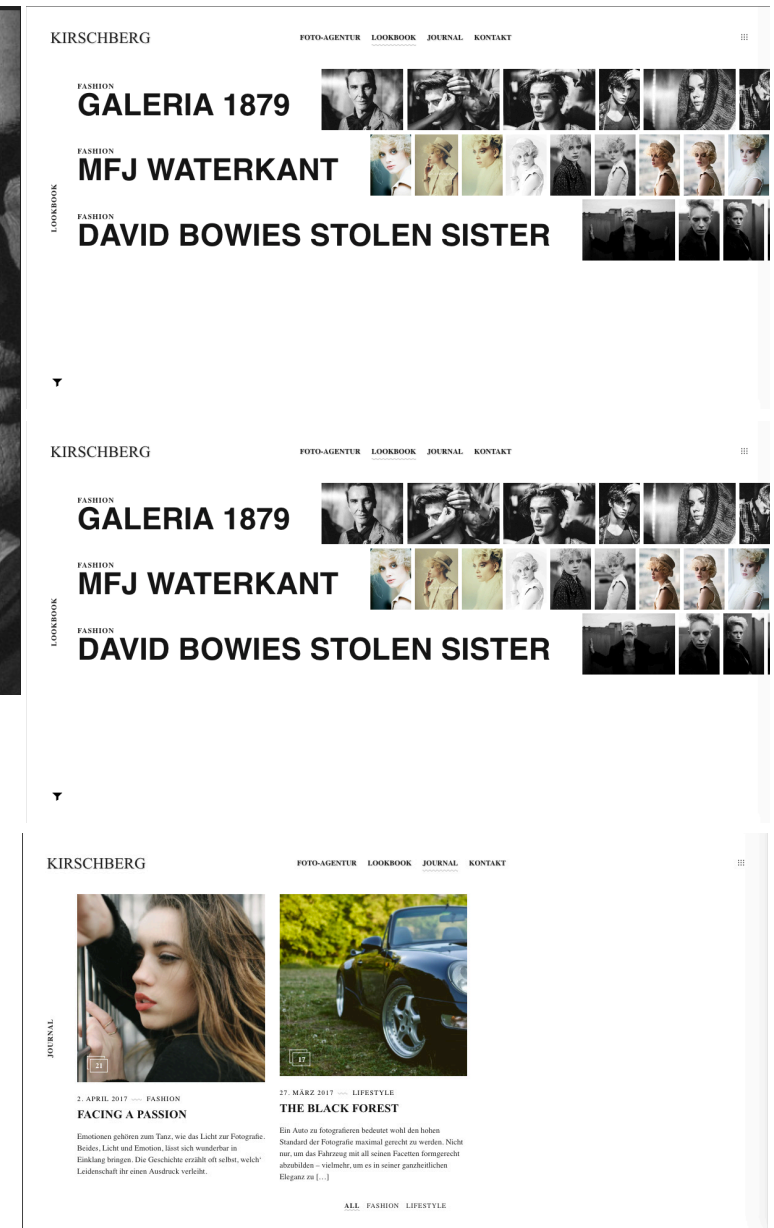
KIRSCHBERG

FOTO-AGENTUR LOOKBOOK JOURNAL KONTAKT

LOOKBOOK

FASHION
GALERIA 1879

FASHION
MFJ WATERKANT

FASHION
DAVID BOWIES STOLEN SISTER

KIRSCHBERG

FOTO-AGENTUR LOOKBOOK JOURNAL KONTAKT

LOOKBOOK

FASHION
GALERIA 1879

FASHION
MFJ WATERKANT

FASHION
DAVID BOWIES STOLEN SISTER

KIRSCHBERG

FOTO-AGENTUR LOOKBOOK JOURNAL KONTAKT

JOURNAL

21

2. APRIL 2017 — FASHION
FACING A PASSION

Emotionen gehören zum Tanz, wie das Licht zur Fotografie. Beides, Licht und Emotion, lässt sich wunderbar in Einklang bringen. Die Geschichte erzählt oft selbst, welch' Leidenschaft ihr einen Ausdruck verleiht.

17

27. MÄRZ 2017 — LIFESTYLE
THE BLACK FOREST

Ein Auto zu fotografieren bedeutet wohl den hohen Standard der Fotografie maximal gerecht zu werden. Nicht nur, um das Fahrzeug mit all seinen Facetten formgerecht abzubilden – vielmehr, um es in seiner ganzheitlichen Eleganz zu […]

ALL FASHION LIFESTYLE